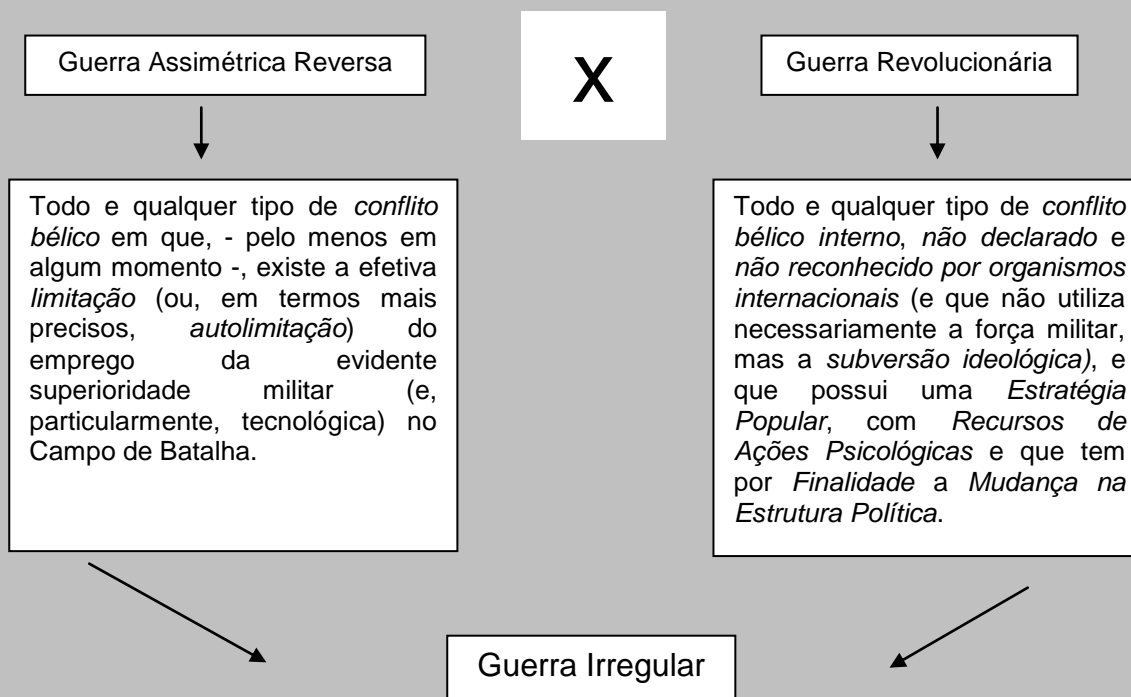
Guerra Assimétrica Reversa

X

Guerra Revolucionária

Todo e qualquer tipo de *conflito bélico* em que, - pelo menos em algum momento -, existe a efetiva *limitação* (ou, em termos mais precisos, *autolimitação*) do emprego da evidente superioridade militar (e, particularmente, tecnológica) no Campo de Batalha.

Todo e qualquer tipo de *conflito bélico interno*, *não declarado* e *não reconhecido por organismos internacionais* (e que não utiliza necessariamente a força militar, mas a *subversão ideológica)*, e que possui uma *Estratégia Popular*, com *Recursos de Ações Psicológicas* e que tem por *Finalidade* a *Mudança na Estrutura Política*.

Guerra Irregular